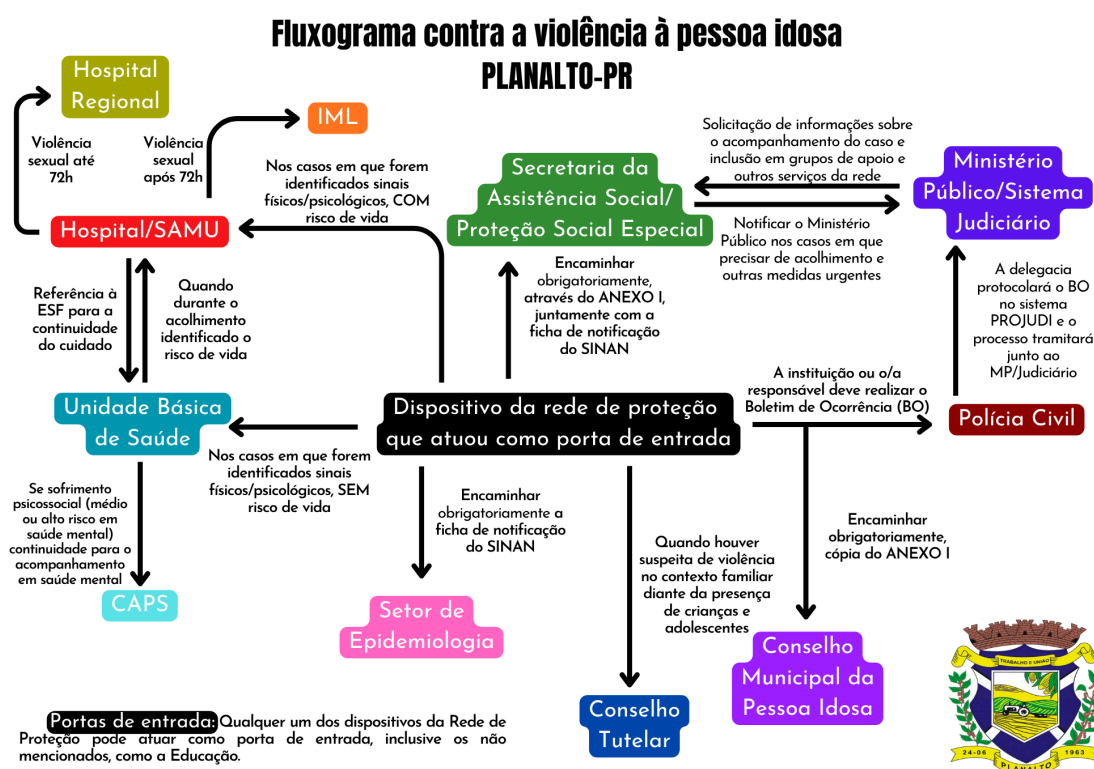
Fluxograma contra a violência à pessoa idosa
PLANALTO-PR

Hospital Regional

IML

Violência sexual até 72h

Violência sexual após 72h

Nos casos em que forem identificados sinais físicos/psicológicos, COM risco de vida

Secretaria da Assistência Social/ Proteção Social Especial

Solicitação de informações sobre o acompanhamento do caso e inclusão em grupos de apoio e outros serviços da rede

Ministério Público/Sistema Judiciário

Notificar o Ministério Público nos casos em que precisar de acolhimento e outras medidas urgentes

Hospital/SAMU

Referência à ESF para a continuidade do cuidado

Quando durante o acolhimento identificado o risco de vida

Encaminhar obrigatoriamente, através do ANEXO I, juntamente com a ficha de notificação do SINAN

A delegacia protocolará o BO no sistema PROJUDI e o processo tramitará junto ao MP/Judiciário

A instituição ou o/a responsável deve realizar o Boletim de Ocorrência (BO)

Unidade Básica de Saúde

Dispositivo da rede de proteção que atuou como porta de entrada

Polícia Civil

Nos casos em que forem identificados sinais físicos/psicológicos, SEM risco de vida

Se sofrimento psicossocial (médio ou alto risco em saúde mental) continuidade para o acompanhamento em saúde mental

Encaminhar obrigatoriamente a ficha de notificação do SINAN

Quando houver suspeita de violência no contexto familiar diante da presença de crianças e adolescentes

Encaminhar obrigatoriamente, cópia do ANEXO I

CAPS

Setor de Epidemiologia

Conselho Municipal da Pessoa Idosa

Conselho Tutelar

Portas de entrada: Qualquer um dos dispositivos da Rede de Proteção pode atuar como porta de entrada, inclusive os não mencionados, como a Educação.

TRABALHO E UNIÃO
24-06 1963
PLANALTO